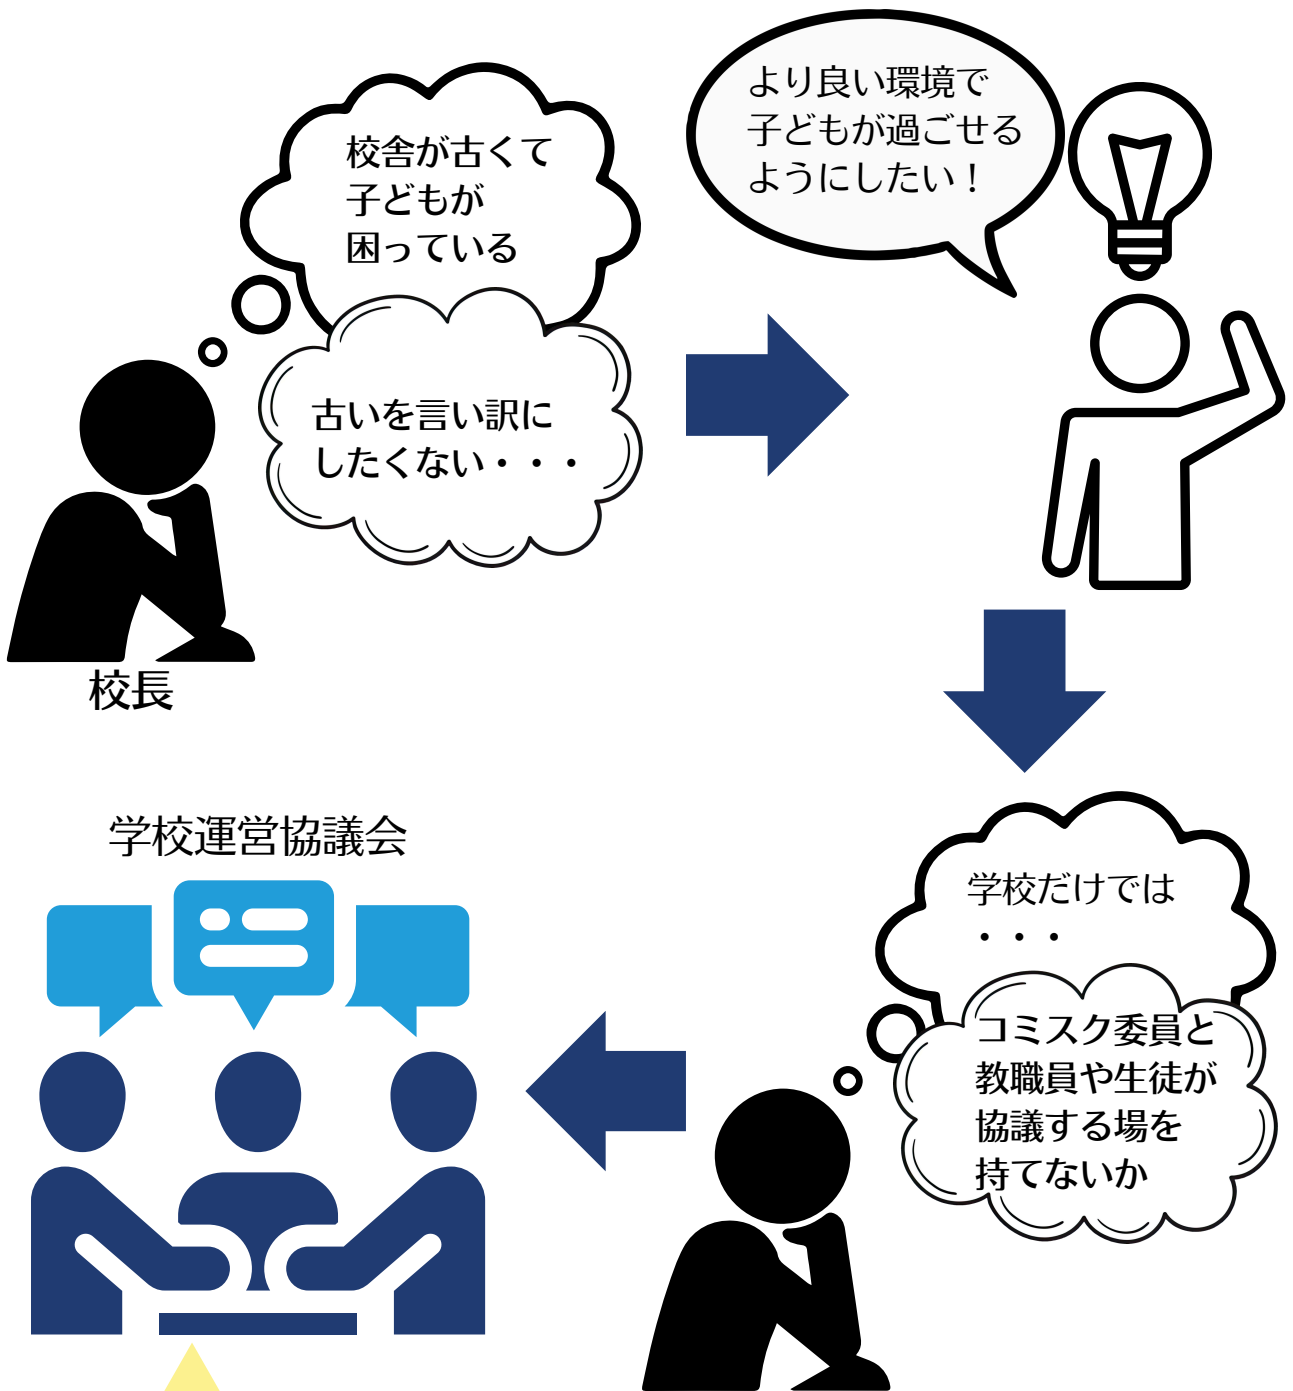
校舎が古くて
子どもが
困っている

古いを言い訳に
したくない・・・

校長

より良い環境で
子どもが過ごせる
ようにしたい！

学校だけでは
・・・

コミスク委員と
教職員や生徒が
協議する場を
持てないか

学校運営協議会